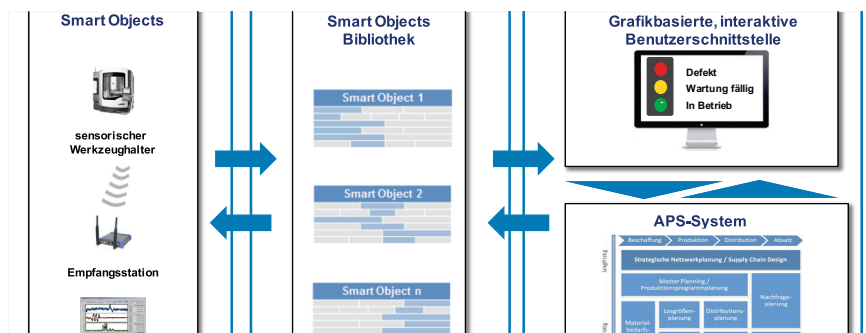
Smart Objects

sensorischer Werkzeughalter

Empfangsstation

Smart Objects Bibliothek

Smart Object 1

Smart Object 2

Smart Object n

Grafikbasierte, interaktive Benutzerschnittstelle

Defekt

Wartung fällig

In Betrieb

APS-System

Beschaffung

Produktion

Distribution

Absatz

langfristig

Strategische Netzwerkplanung / Supply Chain Design

Master Planning / Produktionsprogrammplanung

Nachfrageplanung

Losgrößenplanung

Distributionsplanung

Materialbedarfs-

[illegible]